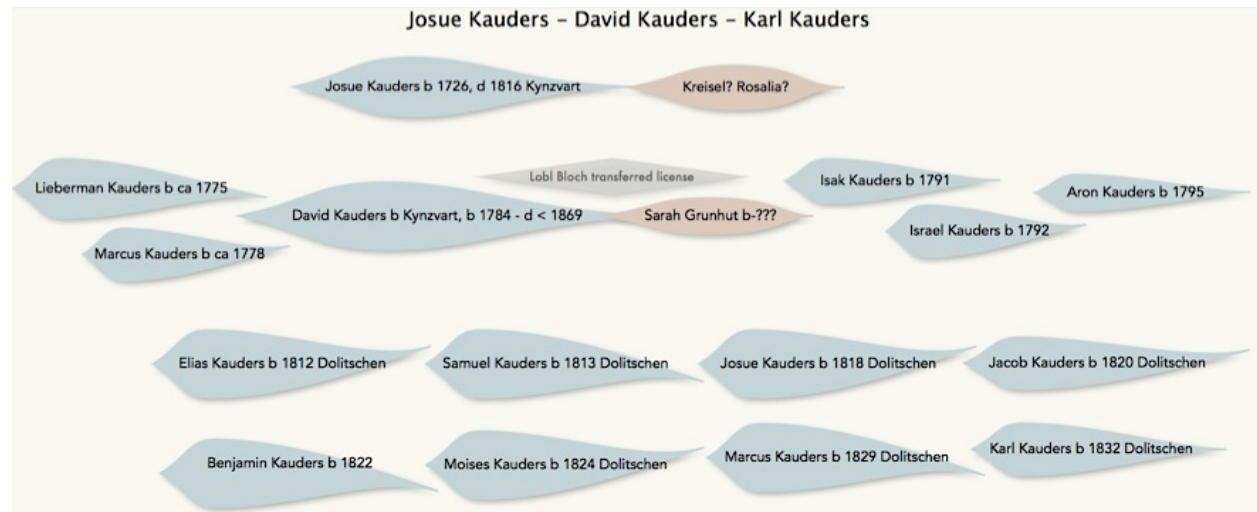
Josue Kauders - David Kauders - Karl Kauders

Josue Kauders b 1726, d 1816 Kynzvart

Kreisel? Rosalia?

Lieberman Kauders b ca 1775

Lobl Bloch transferred license

Isak Kauders b 1791

Aron Kauders b 1795

David Kauders b Kynzvart, b 1784 - d < 1869

Sarah Grunhut b-???

Israel Kauders b 1792

Marcus Kauders b ca 1778

Elias Kauders b 1812 Dolitschen

Samuel Kauders b 1813 Dolitschen

Josue Kauders b 1818 Dolitschen

Jacob Kauders b 1820 Dolitschen

Benjamin Kauders b 1822

Moises Kauders b 1824 Dolitschen

Marcus Kauders b 1829 Dolitschen

Karl Kauders b 1832 Dolitschen